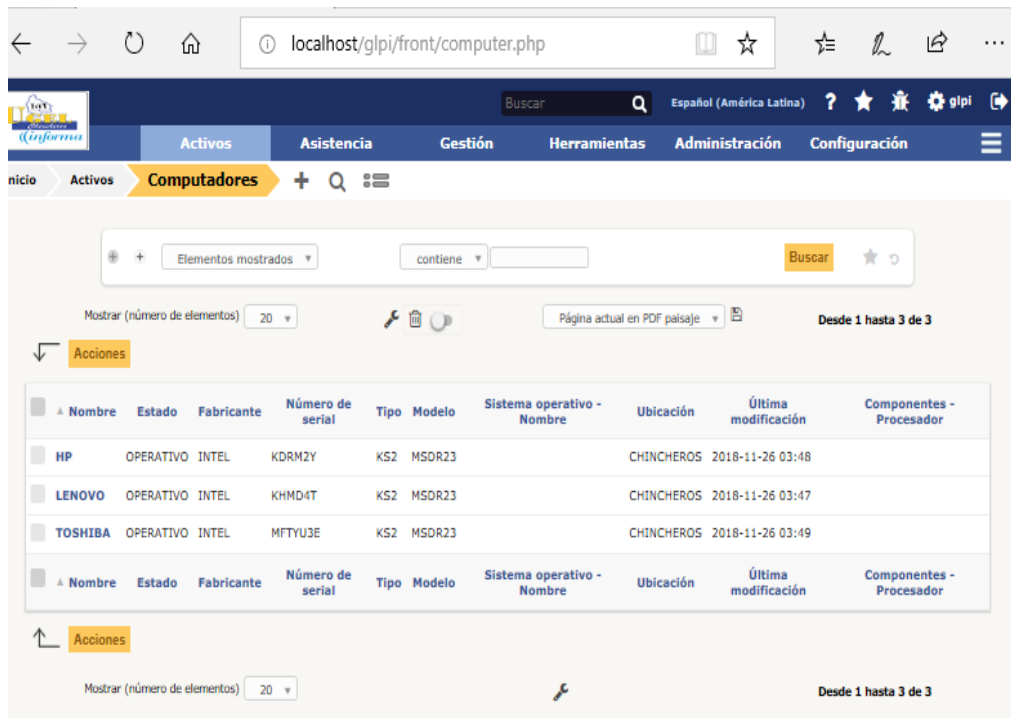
localhost/glpi/front/computer.php

Buscar

Español (América Latina) ? glpi

Activos Asistencia Gestión Herramientas Administración Configuración

Inicio Activos Computadores

Elementos mostrados contiene Buscar

Mostrar (número de elementos) 20

Página actual en PDF paisaje

Desde 1 hasta 3 de 3

Acciones

| Nombre | Estado | Fabricante | Número de serial | Tipo | Modelo | Sistema operativo - Nombre | Ubicación | Última modificación | Componentes - Procesador |
|---|---|---|---|---|---|---|---|---|---|
| HP | OPERATIVO | INTEL | KDRM2Y | KS2 | MSDR23 | | CHINCHEROS | 2018-11-26 03:48 | |
| LENOVO | OPERATIVO | INTEL | KHMD4T | KS2 | MSDR23 | | CHINCHEROS | 2018-11-26 03:47 | |
| TOSHIBA | OPERATIVO | INTEL | MFTYU3E | KS2 | MSDR23 | | CHINCHEROS | 2018-11-26 03:49 | |
| Nombre | Estado | Fabricante | Número de serial | Tipo | Modelo | Sistema operativo - Nombre | Ubicación | Última modificación | Componentes - Procesador |

Acciones

Mostrar (número de elementos) 20

Desde 1 hasta 3 de 3